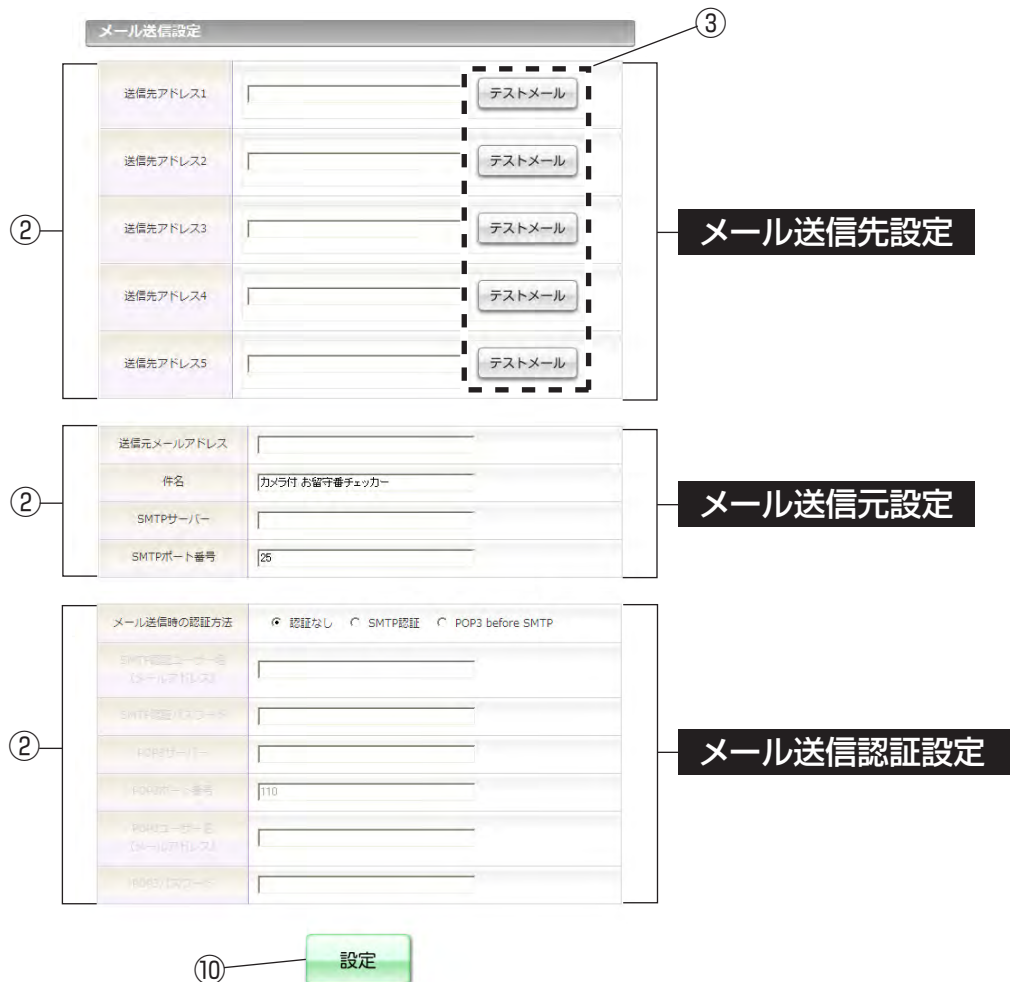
メール送信設定

③

送信先アドレス1 テストメール

送信先アドレス2 テストメール

送信先アドレス3 テストメール

送信先アドレス4 テストメール

送信先アドレス5 テストメール

②

メール送信先設定

送信元メールアドレス

件名 カメラ付 お留守番チェッカー

SMTPサーバー

SMTPポート番号 25

②

メール送信元設定

メール送信時の認証方法 ⊙ 認証なし ○ SMTP認証 ○ POP3 before SMTP

SMTP認証ユーザー名 (メールアドレス)

SMTP認証パスワード

POP3サーバー

POP3ポート番号 110

POP3ユーザー名 (メールアドレス)

POP3パスワード

②

メール送信認証設定

⑩ 設定